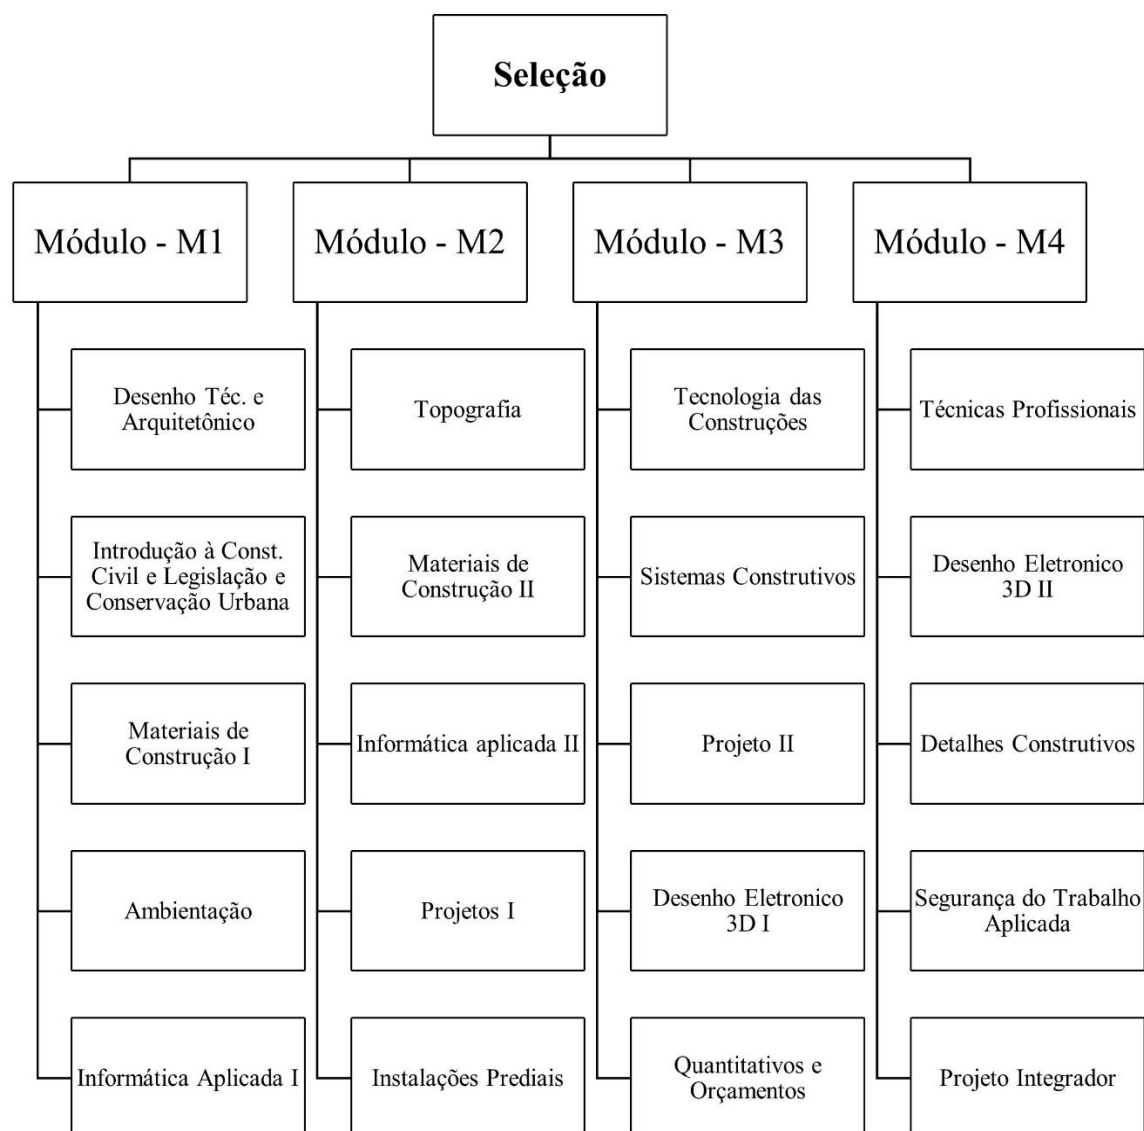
Seleção

Módulo - M1

Desenho Téc. e Arquitetônico

Introdução à Const. Civil e Legislação e Conservação Urbana

Materiais de Construção I

Ambientação

Informática Aplicada I

Módulo - M2

Topografia

Materiais de Construção II

Informática aplicada II

Projetos I

Instalações Prediais

Módulo - M3

Tecnologia das Construções

Sistemas Construtivos

Projeto II

Desenho Eletronico 3D I

Quantitativos e Orçamentos

Módulo - M4

Técnicas Profissionais

Desenho Eletronico 3D II

Detalhes Construtivos

Segurança do Trabalho Aplicada

Projeto Integrador